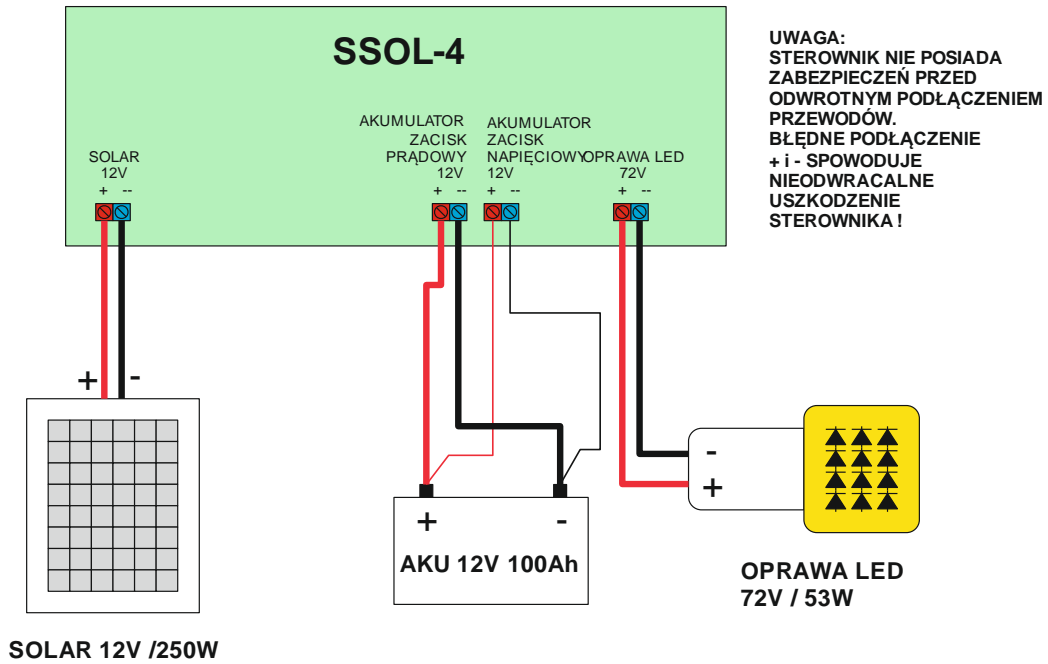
SSOL-4

UWAGA:
STEROWNIK NIE POSIADA ZABEZPIECZEŃ PRZED ODWROTNYM PODŁĄCZENIEM PRZEWODÓW.
BŁĘDNE PODŁĄCZENIE + i - SPOWODUJE NIEODWRACALNE USZKODZENIE STEROWNIKA !

SOLAR
12V
+ --

AKUMULATOR
ZACISK
PRĄDOWY
12V
+ --

AKUMULATOR
ZACISK
NAPIĘCIOWY
12V
+ --

OPRAWA LED
72V
+ --

+ -

+ -

AKU 12V 100Ah

- +

OPRAWA LED
72V / 53W

SOLAR 12V /250W